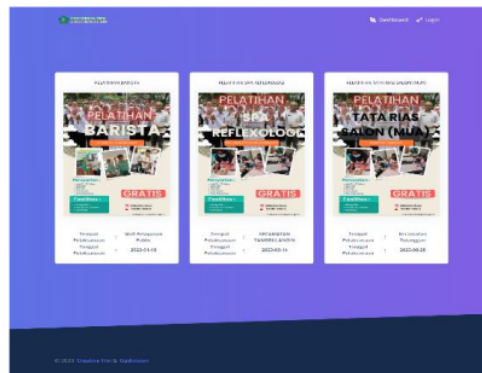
Dashboard Login

PELATIHAN BARISTA

PELATIHAN BARISTA

GRATIS

Fasilitas :

Tempat Pelaksanaan : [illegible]

Tanggal Pelaksanaan : 2022-01-18

PELATIHAN SPA REFLEXOLOGI

PELATIHAN SPA REFLEXOLOGI

GRATIS

Fasilitas :

Tempat Pelaksanaan : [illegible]

Tanggal Pelaksanaan : 2022-03-14

PELATIHAN TATA RIAS SALON (MUA)

PELATIHAN TATA RIAS SALON (MUA)

GRATIS

Fasilitas :

Tempat Pelaksanaan : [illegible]

Tanggal Pelaksanaan : 2022-06-28

© 2023 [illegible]